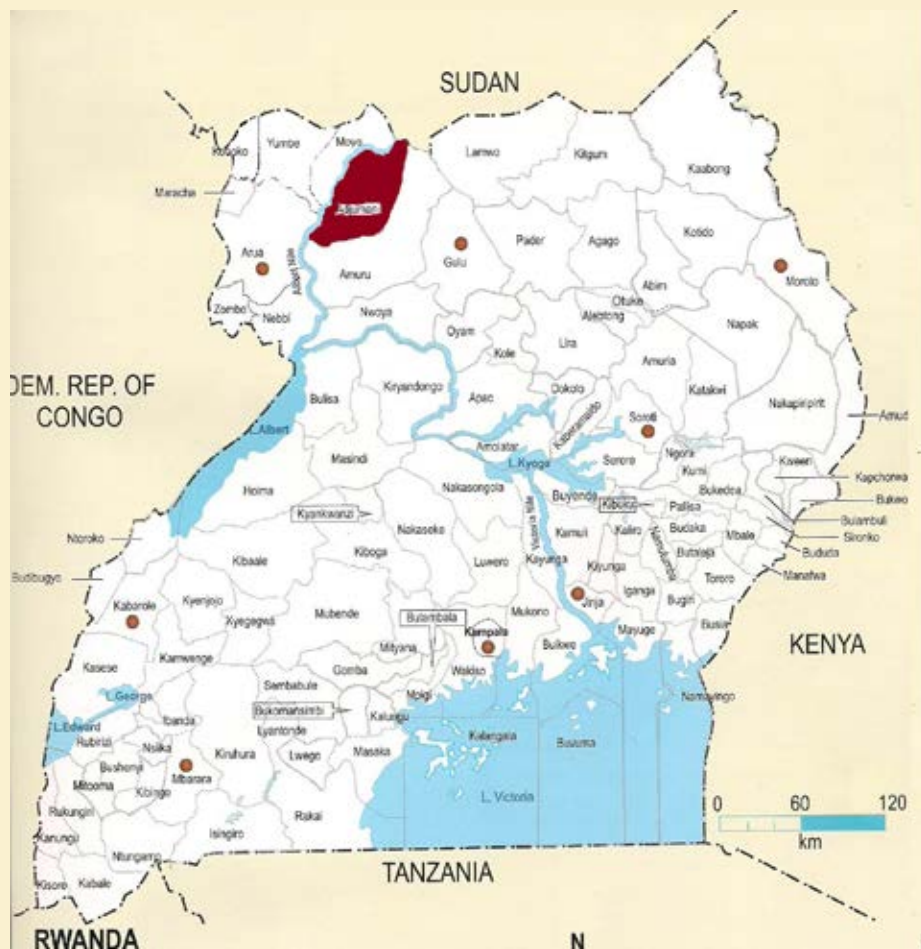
SUDAN

Koboko
Yumbe
Moyo
Maracha
Adjumani
Lamwo
Kitgum
Kaabong
Arua
Albert Nile
Gulu
Pader
Agago
Kotido
Moroto
Zombo
Nebbi
Amuru
Abim
Otuke
Nwoya
Alebtong
Napak
Oyam
Kole
Lira
Amuria
DEM. REP. OF CONGO
Bulisa
Kiryandongo
Apac
Dokolo
Katakwi
Nakapiripirit
Amudat
L. Albert
Kaberamaido
Soroti
Masindi
Amolatar
L. Kyoga
Serere
Ngora
Kumi
Kween
Kapchorwa
Hoima
Nakasongola
Buyende
Bukedea
Bukwo
Kyankwanzi
Kibuku
Pallisa
Bulambuli
Ntoroko
Sironko
Victoria Nile
Kamuli
Kaliro
Budaka
Mbale
Bududa
Kibaale
Kiboga
Namutumba
Butaleja
Bundibugyo
Luwero
Kayunga
Kiyunga
Iganga
Tororo
Manafwa
Kabarole
Kyenjojo
Mubende
Jinja
Kyegegwa
Mukono
Bugiri
Busia
Bulambala
Kampala
Mayuge
KENYA
Kasese
Kamwenge
Mityana
Buikwe
Wakiso
Gomba
Sembabule
Mpigi
Namayingo
L. George
Bukomansimbi
Kalungu
L. Edward
Ibanda
Lyantonde
Kalangala
Buvuma
Rubirizi
Nsiika
Kiruhura
Lwengo
Masaka
Bushenyi
Mitooma
Kibingo
Mbarara
L. Victoria
0
60
120
km
Rukungiri
Isingiro
Rakai
Kanungu
Ntungamo
Kisoro
Kabale
TANZANIA
RWANDA
N